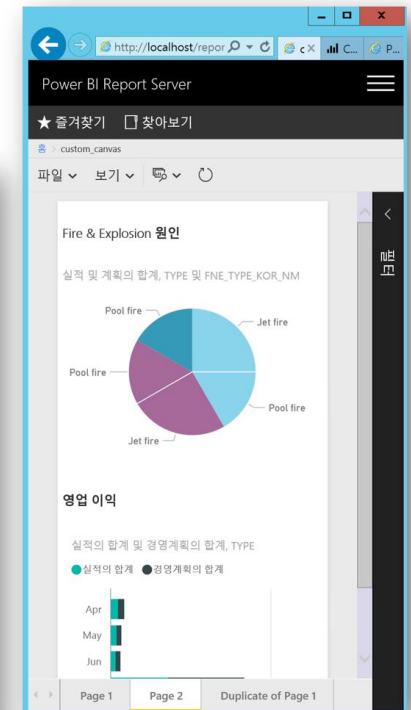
http://localhost/repor

c ×

C...

P...

Power BI Report Server

★ 즐겨찾기 찾아보기

홈 > custom_canvas

파일 보기

Fire & Explosion 원인

실적 및 계획의 합계, TYPE 및 FNE_TYPE_KOR_NM

Pool fire

Jet fire

Pool fire

Pool fire

Jet fire

영업 이익

실적의 합계 및 경영계획의 합계, TYPE

실적의 합계 경영계획의 합계

Apr

May

Jun

필터

Page 1 Page 2 Duplicate of Page 1